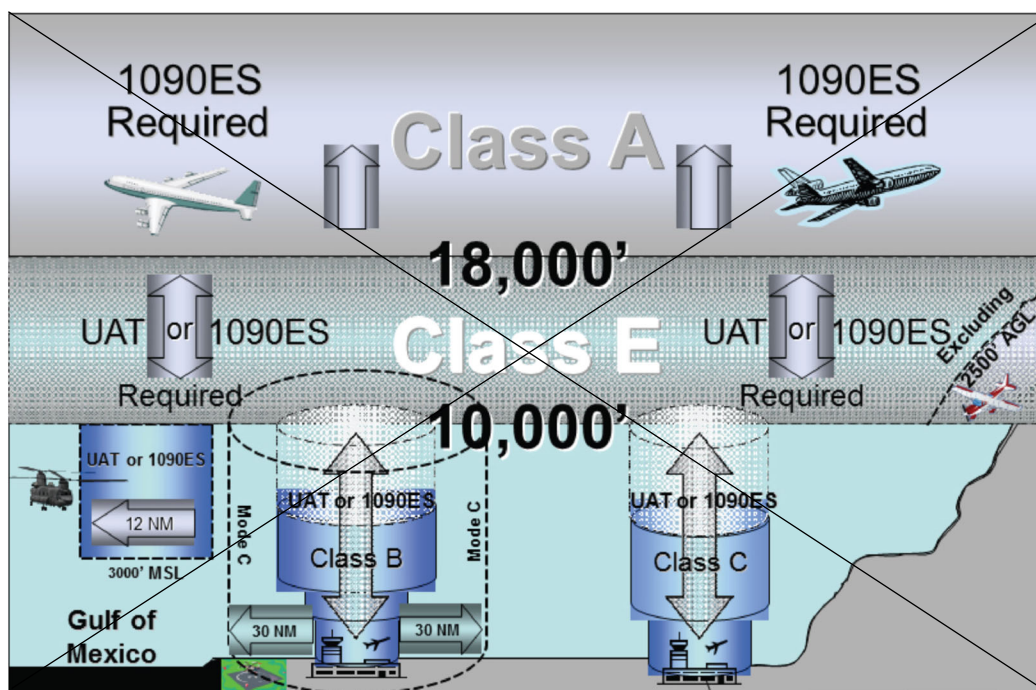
1090ES Required

Class A

1090ES Required

18,000'

UAT or 1090ES Required

Class E

UAT or 1090ES Required

Excluding 2500' AGL

10,000'

UAT or 1090ES

12 NM

3000' MSL

Mode C

UAT or 1090ES

Class B

Mode C

UAT or 1090ES

Class C

30 NM

30 NM

Gulf of Mexico